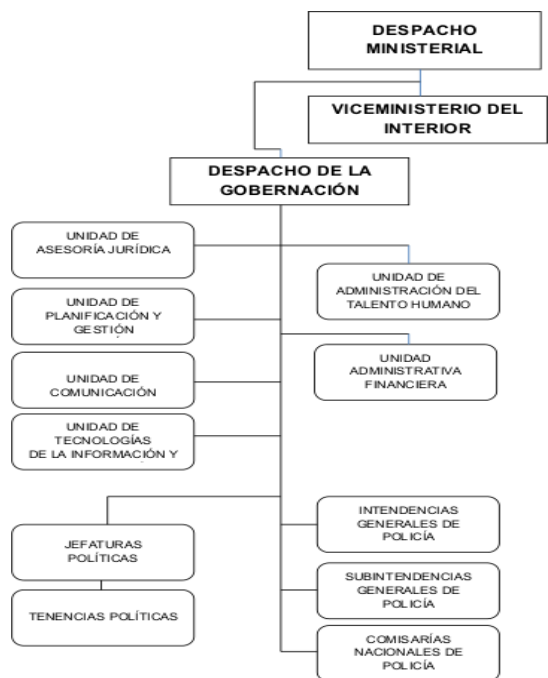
DESPACHO MINISTERIAL

VICEMINISTERIO DEL INTERIOR

DESPACHO DE LA GOBERNACIÓN

UNIDAD DE ASESORÍA JURÍDICA

UNIDAD DE ADMINISTRACIÓN DEL TALENTO HUMANO

UNIDAD DE PLANIFICACIÓN Y GESTIÓN

UNIDAD ADMINISTRATIVA FINANCIERA

UNIDAD DE COMUNICACIÓN

UNIDAD DE TECNOLOGÍAS DE LA INFORMACIÓN Y

JEFATURAS POLÍTICAS

TENENCIAS POLÍTICAS

INTENDENCIAS GENERALES DE POLICÍA

SUBINTENDENCIAS GENERALES DE POLICÍA

COMISARÍAS NACIONALES DE POLICÍA